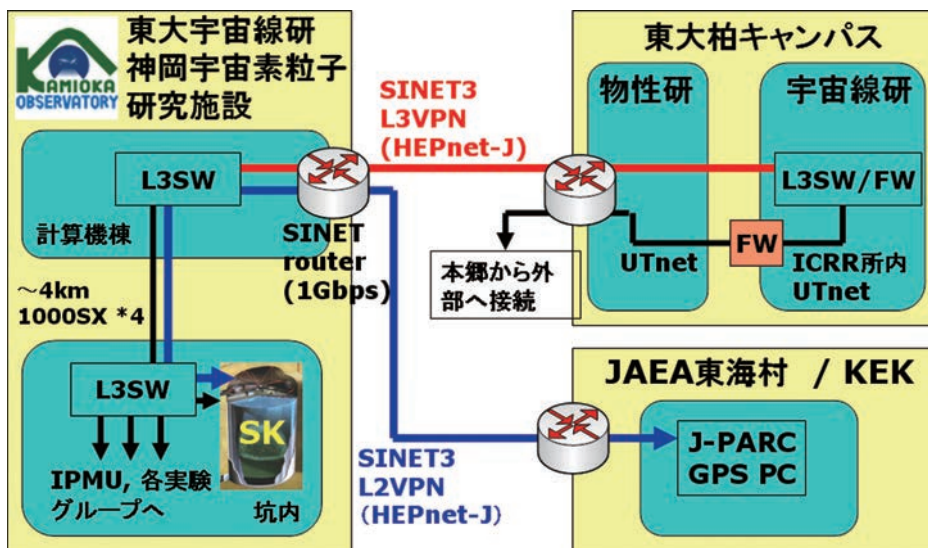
KAMIOKA OBSERVATORY

東大宇宙線研
神岡宇宙素粒子
研究施設

L3SW

計算機棟

~4km
1000SX *4

L3SW

SK

IPMU, 各実験
グループへ

坑内

SINET3
L3VPN
(HEPnet-J)

SINET
router
(1Gbps)

本郷から外
部へ接続

SINET3
L2VPN
(HEPnet-J)

東大柏キャンパス

物性研

宇宙線研

L3SW/FW

FW

UTnet

ICRR所内
UTnet

JAEA東海村 / KEK

J-PARC
GPS PC